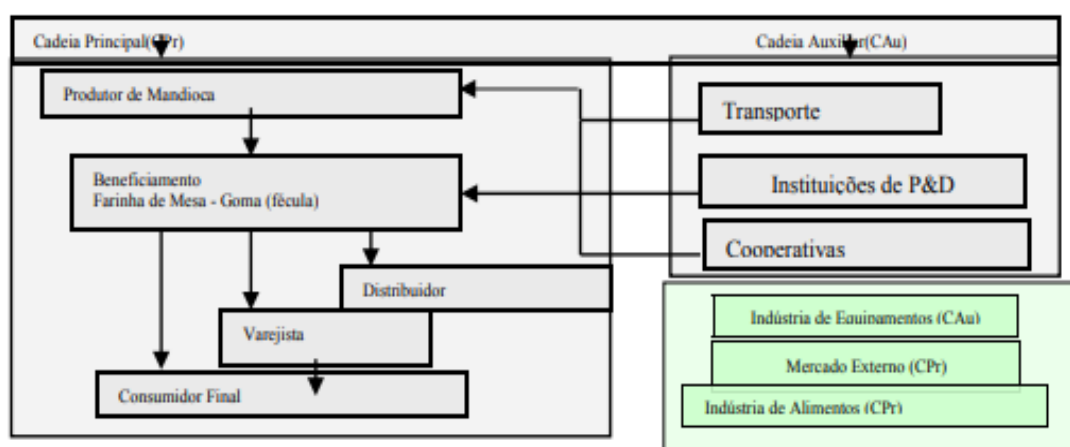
Cadeia Principal(CPr)

Cadeia Auxiliar(CAu)

Produtor de Mandioca

Transporte

Beneficiamento
Farinha de Mesa - Goma (fécula)

Instituições de P&D

Cooperativas

Distribuidor

Varejista

Consumidor Final

Indústria de Equipamentos (CAu)

Mercado Externo (CPr)

Indústria de Alimentos (CPr)